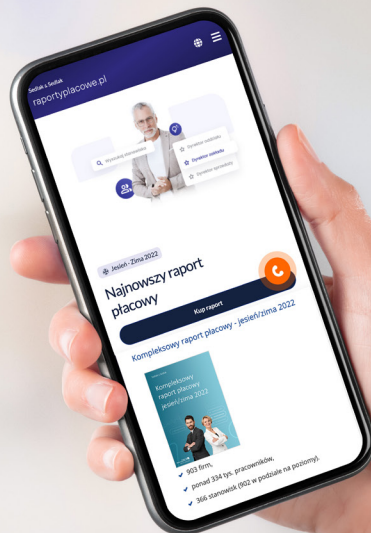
Sedlak & Sedlak
raportyplacowe.pl

Wyszukaj stanowisko
Dyrektor zakładu
Dyrektor zakładu
Dyrektor sprzedaży

Jesień - Zima 2022

Najnowszy raport płacowy

Kup raport

Kompleksowy raport płacowy - jesień/zima 2022

Kompleksowy raport płacowy jesień/zima 2022

903 firm,
ponad 334 tys. pracowników,
366 stanowisk (902 w podziale na poziomy),